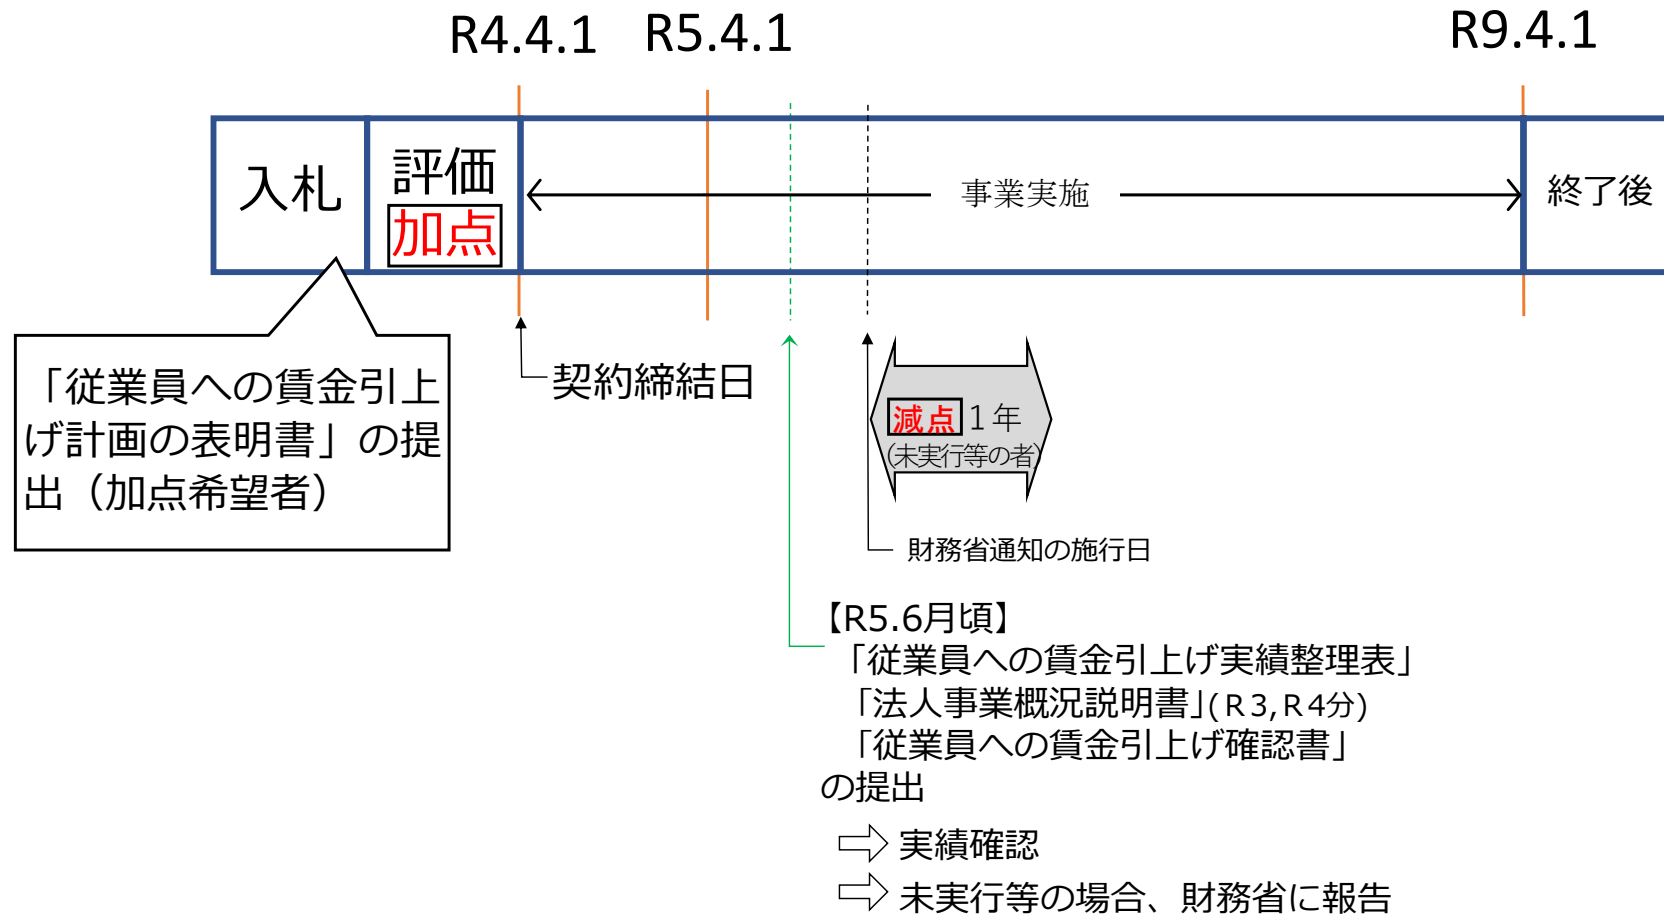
R4.4.1 R5.4.1 R9.4.1

入札

評価
加点

事業実施

終了後

「従業員への賃金引上げ計画の表明書」の提出（加点希望者）

契約締結日

減点 1年
(未実行等の者)

財務省通知の施行日

【R5.6月頃】
「従業員への賃金引上げ実績整理表」
「法人事業概況説明書」(R3, R4分)
「従業員への賃金引上げ確認書」
の提出

実績確認

未実行等の場合、財務省に報告